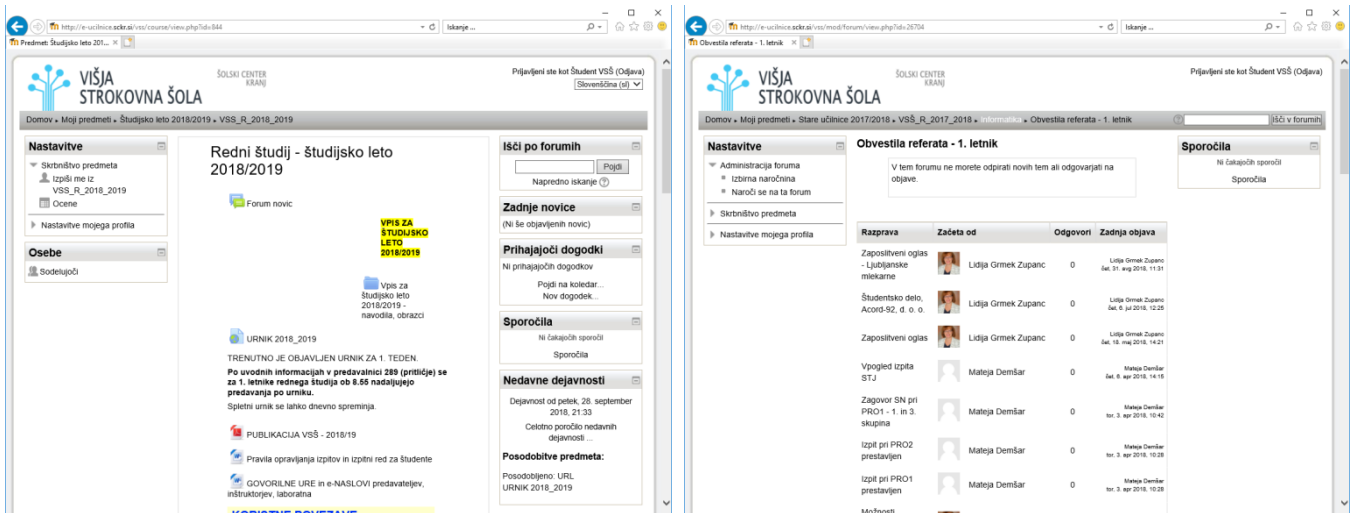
http://e-ucilnice.sckr.si/vss/course/view.php?id=844
Iskanje ...
Predmet: Študijsko leto 201... ×

VIŠJA STROKOVNA ŠOLA
ŠOLSKI CENTER KRANJ

Prijavljeni ste kot Študent VSŠ (Odjava)
Slovenščina (sl)

Domov ▸ Moji predmeti ▸ Študijsko leto 2018/2019 ▸ VSS_R_2018_2019

Nastavitve
Skrbništvo predmeta
Izpiši me iz VSS_R_2018_2019
Ocene
Nastavitve mojega profila

Osebe
Sodelujoči

Redni študij - študijsko leto 2018/2019

Forum novic

VPIS ZA ŠTUDIJSKO LETO 2018/2019

Vpis za študijsko leto 2018/2019 - navodila, obrazci

URNIK 2018_2019

TRENUTNO JE OBJAVLJEN URNIK ZA 1. TEDEN.

**Po uvodnih informacijah v predavalnici 289 (pritličje) se za 1. letnike rednega študija ob 8.55 nadaljujejo predavanja po urniku.**

Spletni urnik se lahko dnevno spreminja.

PUBLIKACIJA VSŠ - 2018/19

Pravila opravljanja izpitov in izpitni red za študente

GOVORILNE URE in e-NASLOVI predavateljev, inštruktorjev, laboratna

Išči po forumih
Pojdi
Napredno iskanje

Zadnje novice
(Ni še objavljenih novic)

Prihajajoči dogodki
Ni prihajajočih dogodkov
Pojdi na koledar...
Nov dogodek...

Sporočila
Ni čakajočih sporočil
Sporočila

Nedavne dejavnosti
Dejavnost od petek, 28. september 2018, 21:33
Celotno poročilo nedavnih dejavnosti ...

Posodobitve predmeta:
Posodobljeno: URL
URNIK 2018_2019

http://e-ucilnice.sckr.si/vss/mod/forum/view.php?id=26704
Iskanje ...
Obvestila referata - 1. letnik ×

VIŠJA STROKOVNA ŠOLA
ŠOLSKI CENTER KRANJ

Prijavljeni ste kot Študent VSŠ (Odjava)

Domov ▸ Moji predmeti ▸ Stare učilnice 2017/2018 ▸ VSS_R_2017_2018 ▸ Informatika ▸ Obvestila referata - 1. letnik

Išči v forumih

Nastavitve
Administracija foruma
Izbirna naročnina
Naroči se na ta forum
Skrbništvo predmeta
Nastavitve mojega profila

Obvestila referata - 1. letnik

V tem forumu ne morete odpirati novih tem ali odgovarjati na objave.

| Razprava | Začeta od | Odgovori | Zadnja objava |
|---|---|---|---|
| Zaposlitveni oglas - Ljubljanske mlekarne | Lidija Grmek Zupanc | 0 | Lidija Grmek Zupanc čet, 31. avg 2018, 11:31 |
| Študentsko delo, Acord-92, d. o. o. | Lidija Grmek Zupanc | 0 | Lidija Grmek Zupanc čet, 6. jul 2018, 12:26 |
| Zaposlitveni oglas | Lidija Grmek Zupanc | 0 | Lidija Grmek Zupanc čet, 18. maj 2018, 14:21 |
| Vpogled izpita STJ | Mateja Demšar | 0 | Mateja Demšar čet, 5. apr 2018, 14:15 |
| Zagovor SN pri PRO1 - 1. in 3. skupina | Mateja Demšar | 0 | Mateja Demšar tor, 3. apr 2018, 10:42 |
| Izpit pri PRO2 prestavljen | Mateja Demšar | 0 | Mateja Demšar tor, 3. apr 2018, 10:28 |
| Izpit pri PRO1 prestavljen | Mateja Demšar | 0 | Mateja Demšar tor, 3. apr 2018, 10:28 |
| Možnosti | | | |

Sporočila
Ni čakajočih sporočil
Sporočila